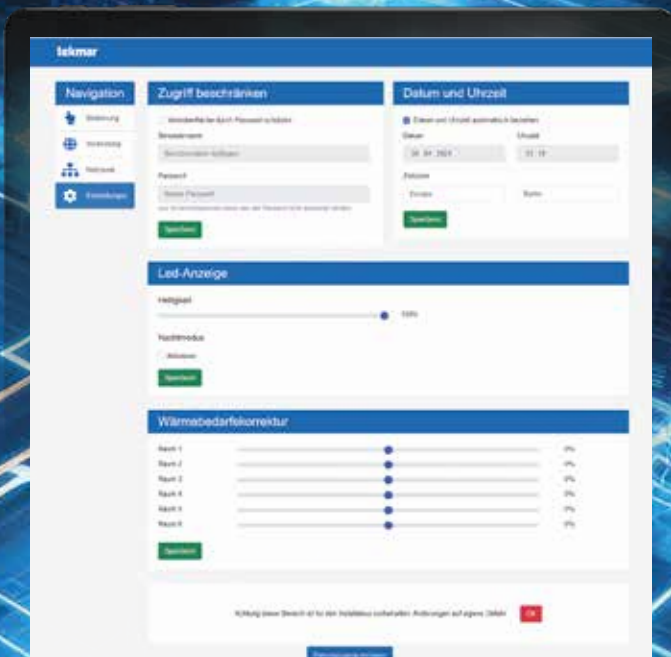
tekmar

Navigation
Bedienung
Verbindung
Netzwerk
Einstellungen

Zugriff beschränken
Weboberfläche durch Passwort schützen
Benutzername
Benutzernamen festlegen
Passwort
Neues Passwort
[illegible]
Speichern

Datum und Uhrzeit
Datum und Uhrzeit automatisch beziehen
Datum
Uhrzeit
26 . 04 . 2024
13 : 18
Zeitzone
Europe
Berlin
Speichern

Led-Anzeige
Helligkeit
100%
Nachtmodus
Aktivieren
Speichern

Wärmebedarfskorrektur
Raum 1 0%
Raum 2 0%
Raum 3 0%
Raum 4 0%
Raum 5 0%
Raum 6 0%
Speichern

Achtung dieser Bereich ist für den Installateur vorbehalten. Änderungen auf eigene Gefahr.
OK

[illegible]